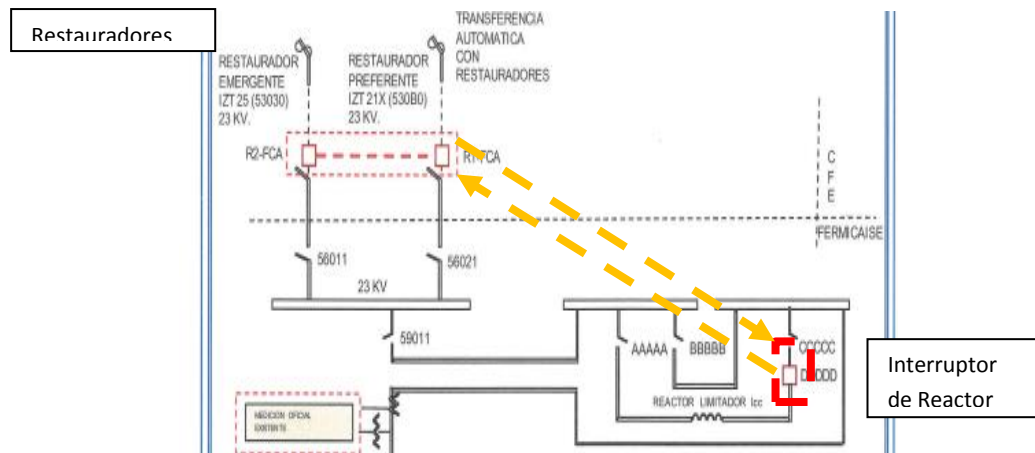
Restauradores

TRANSFERENCIA AUTOMATICA CON RESTAURADORES

RESTAURADOR EMERGENTE IZT 25 (53030) 23 KV.

RESTAURADOR PREFERENTE IZT 21X (530B0) 23 KV.

R2-FCA

R1-FCA

C F E

FERMICAISE

56011

56021

23 KV

59011

AAAAA

BBBBB

CCCCC

DDDDD

REACTOR LIMITADOR Icc

MEDICION OFICIAL EXISTENTE

Interruptor de Reactor